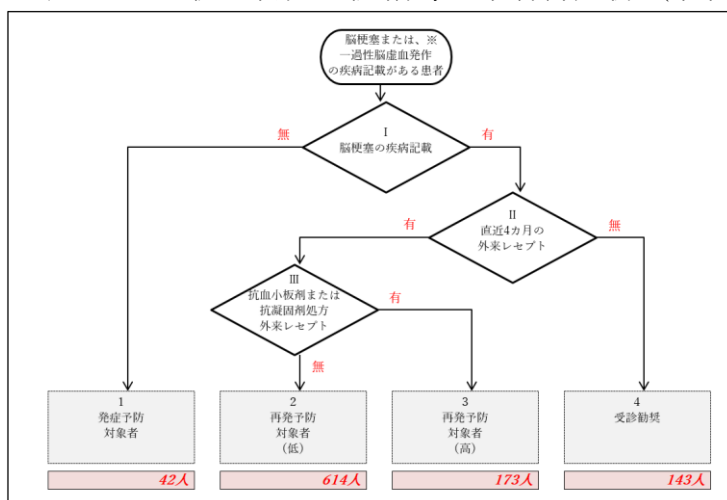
脳梗塞または、※
一過性脳虚血発作
の疾病記載がある患者

I
脳梗塞の疾病記載

無

有

II
直近4カ月の
外来レセプト

有

無

III
抗血小板剤または
抗凝固剤処方
外来レセプト

有

無

1
発症予防
対象者

2
再発予防
対象者
(低)

3
再発予防
対象者
(高)

4
受診勧奨

42人

614人

173人

143人